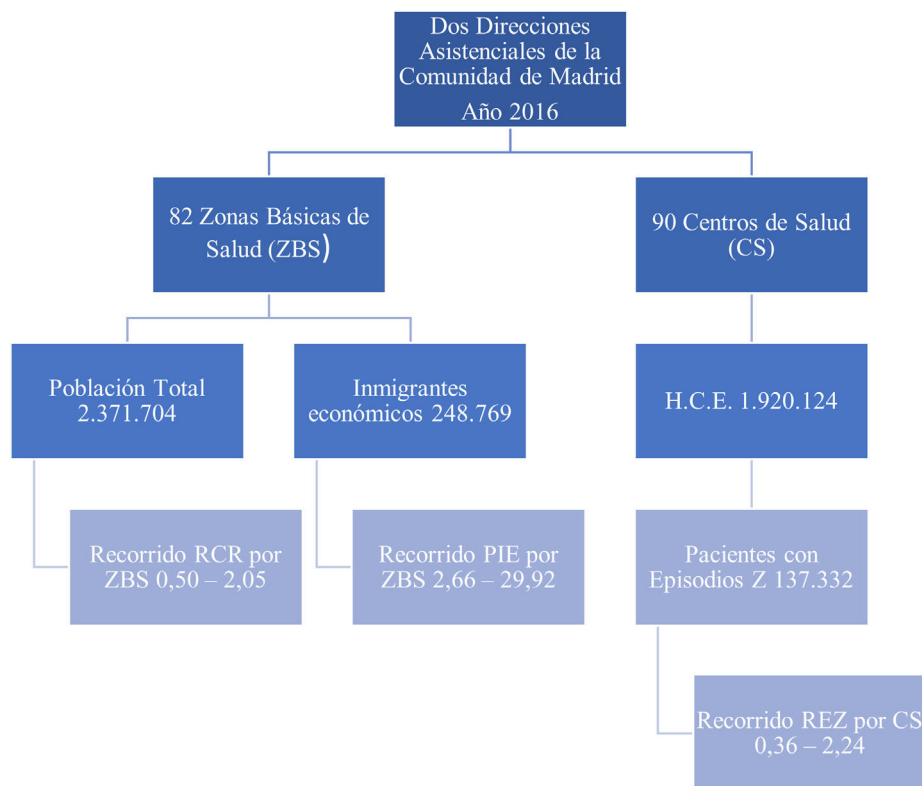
Dos Direcciones Asistenciales de la Comunidad de Madrid
Año 2016

82 Zonas Básicas de Salud (ZBS)

90 Centros de Salud (CS)

Población Total 2.371.704

Inmigrantes económicos 248.769

H.C.E. 1.920.124

Recorrido RCR por ZBS 0,50 – 2,05

Recorrido PIE por ZBS 2,66 – 29,92

Pacientes con Episodios Z 137.332

Recorrido REZ por CS 0,36 – 2,24